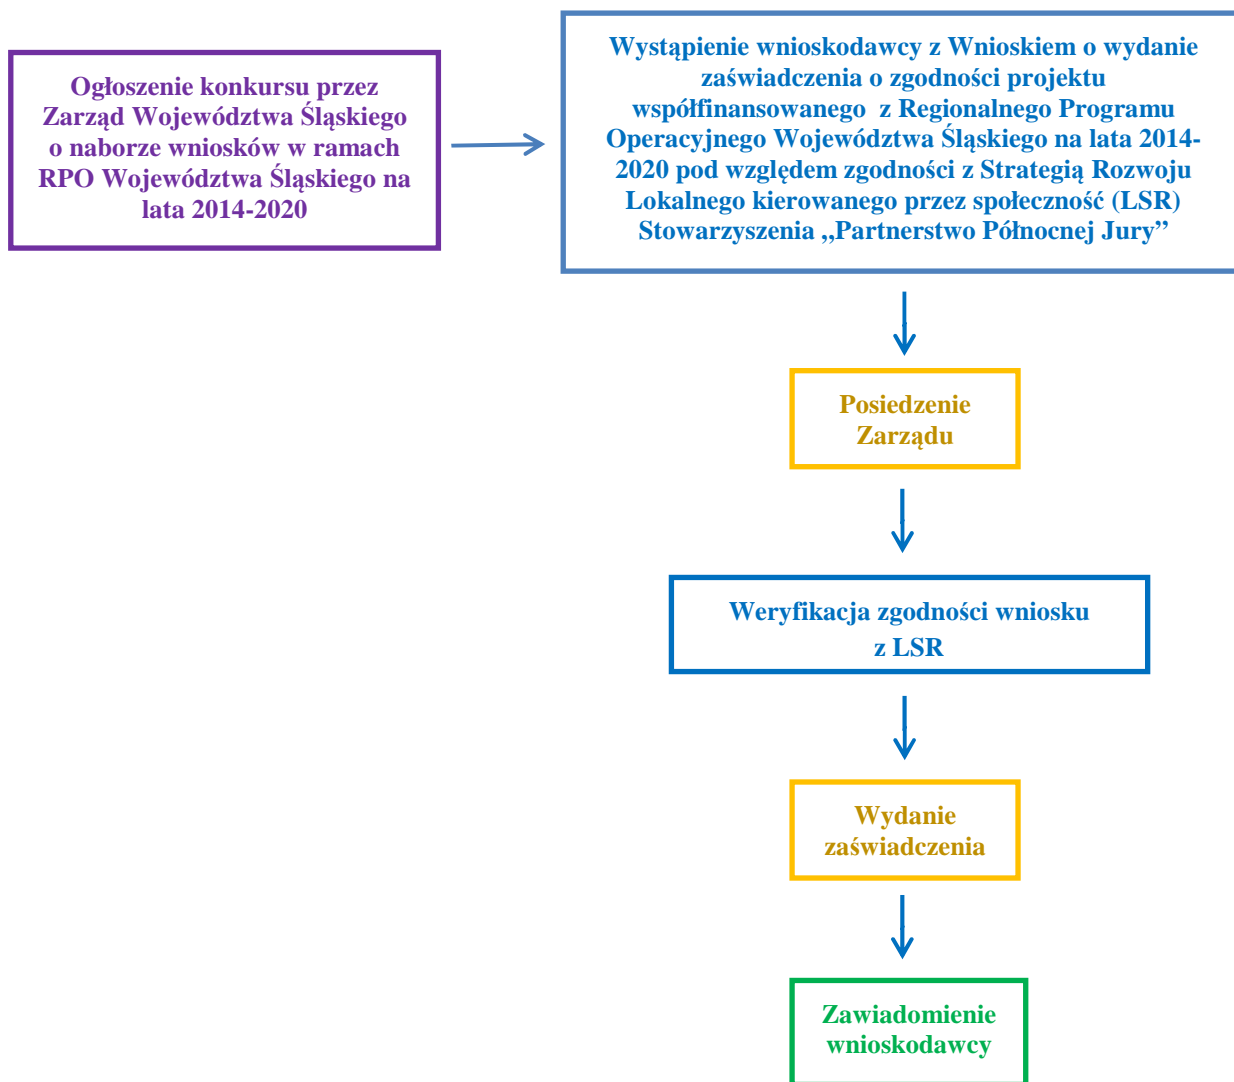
Ogłoszenie konkursu przez Zarząd Województwa Śląskiego o naborze wniosków w ramach RPO Województwa Śląskiego na lata 2014-2020

Wystąpienie wnioskodawcy z Wnioskiem o wydanie zaświadczenia o zgodności projektu współfinansowanego z Regionalnego Programu Operacyjnego Województwa Śląskiego na lata 2014-2020 pod względem zgodności z Strategią Rozwoju Lokalnego kierowanego przez społeczność (LSR) Stowarzyszenia „Partnerstwo Północnej Jury”

Posiedzenie Zarządu

Weryfikacja zgodności wniosku z LSR

Wydanie zaświadczenia

Zawiadomienie wnioskodawcy